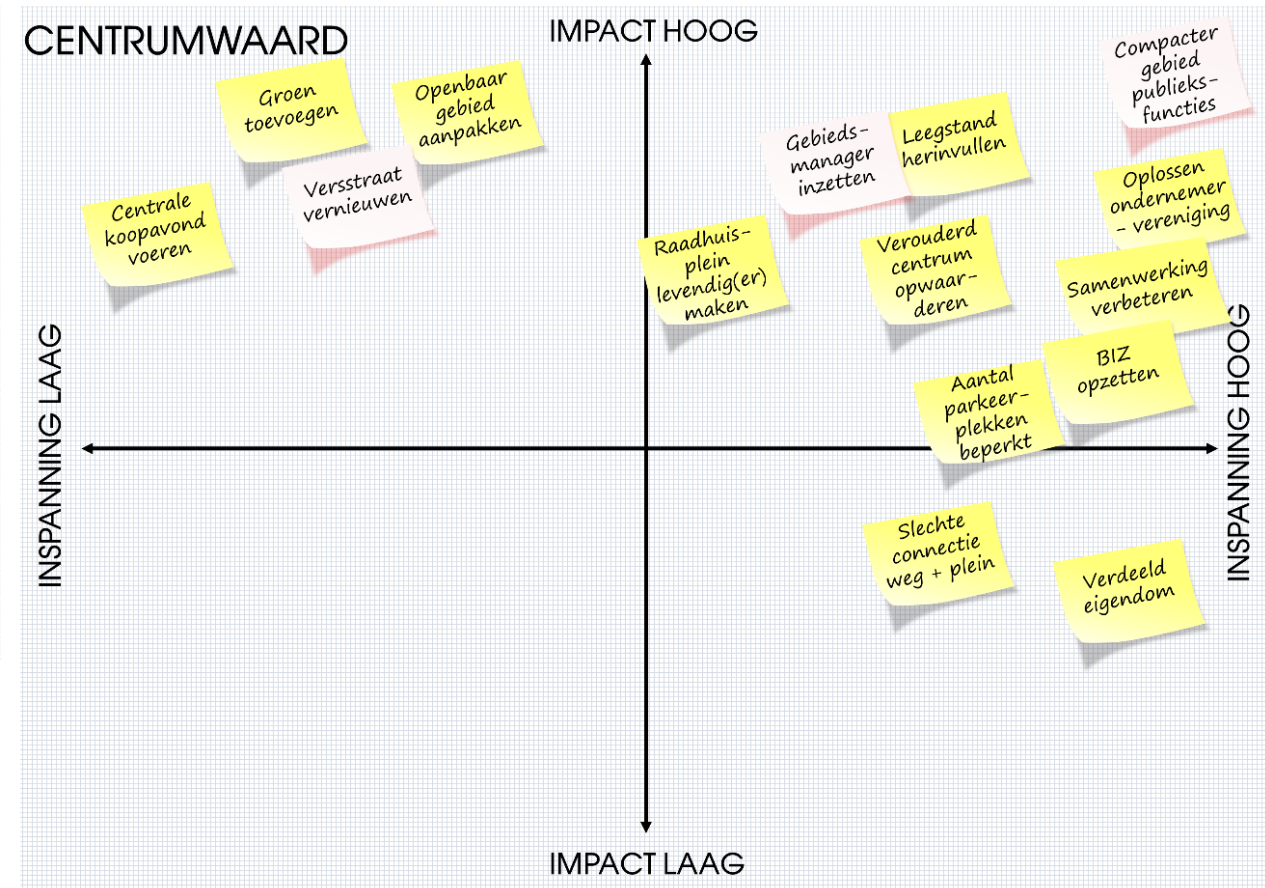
CENTRUMWAARD

IMPACT HOOG

Groen toevoegen

Openbaar gebied aanpakken

Versstraat vernieuwen

Centrale koopavond voeren

Raadhuisplein levendig(er) maken

Gebiedsmanager inzetten

Leegstand herinvullen

Compacter gebied publieksfuncties

Oplossen ondernemer - vereniging

Verouderd centrum opwaarderen

Samenwerking verbeteren

BIZ opzetten

Aantal parkeerplekken beperkt

INSPANNING LAAG

INSPANNING HOOG

Slechte connectie weg + plein

Verdeeld eigendom

IMPACT LAAG